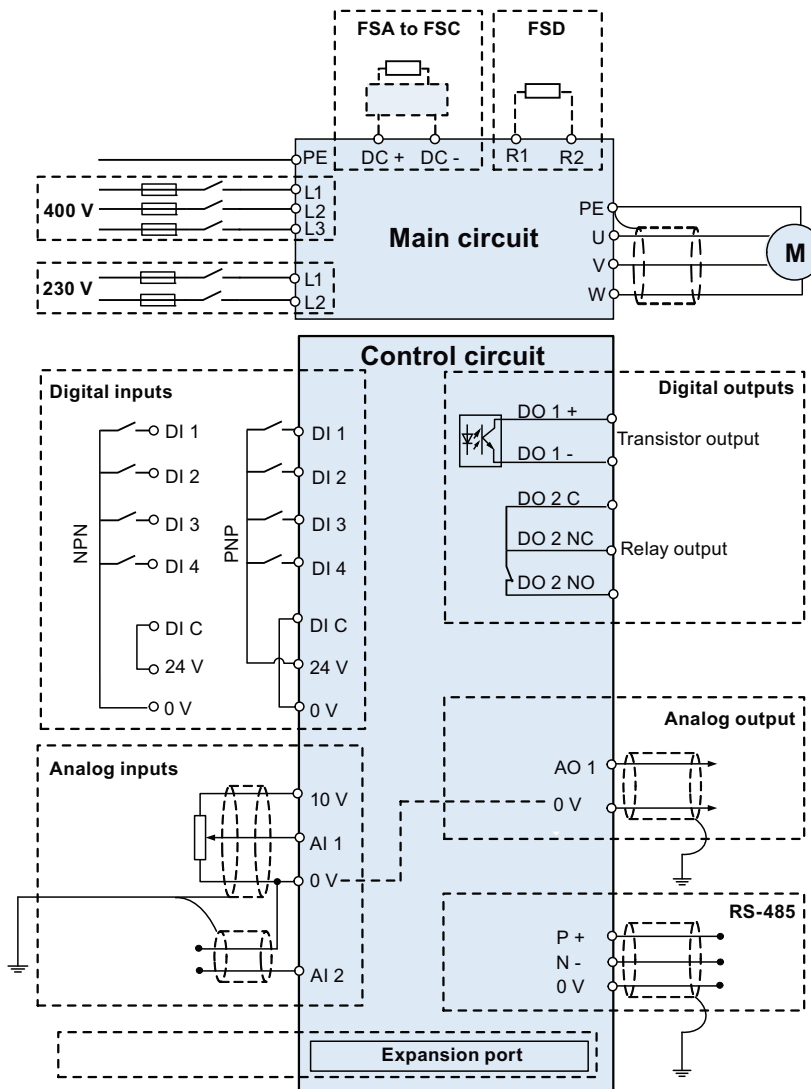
FSA to FSC

FSD

PE
DC +
DC -
R1
R2

400 V
L1
L2
L3

230 V
L1
L2

Main circuit

PE
U
V
W
M

Control circuit

Digital inputs

DI 1
DI 2
DI 3
DI 4
NPN
DI C
24 V
0 V

PNP
DI 1
DI 2
DI 3
DI 4
DI C
24 V
0 V

Digital outputs

DO 1 +
DO 1 -
Transistor output
DO 2 C
DO 2 NC
Relay output
DO 2 NO

Analog inputs

10 V
AI 1
0 V
AI 2

Analog output

AO 1
0 V

RS-485

P +
N -
0 V

Expansion port